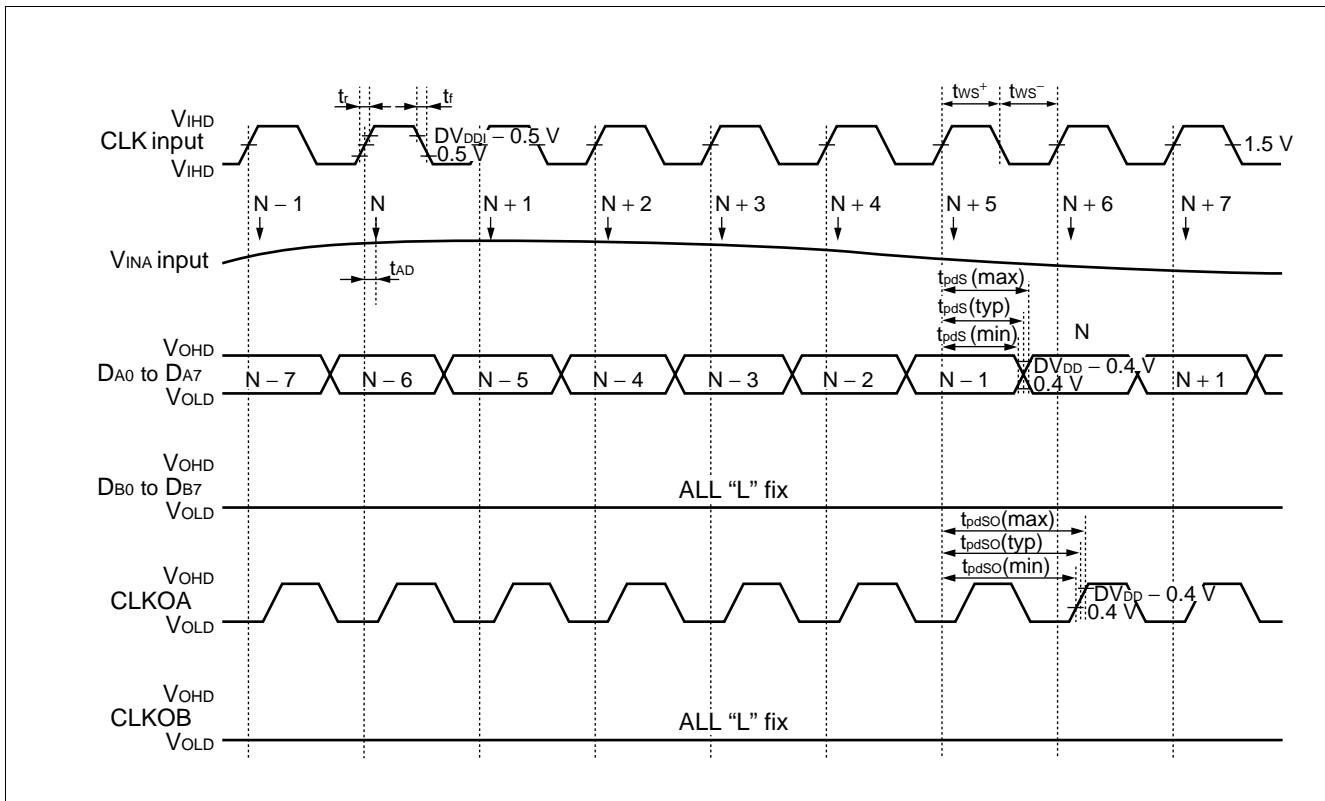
$t_r$ $t_f$ $t_{WS}^+$ $t_{WS}^-$

$V_{IHD}$
CLK input
$V_{IHD}$

$DV_{DDI}$ – 0.5 V
0.5 V
1.5 V

N – 1 N N + 1 N + 2 N + 3 N + 4 N + 5 N + 6 N + 7

$V_{INA}$ input

$t_{AD}$

$t_{pdS}$ (max)
$t_{pdS}$(typ)
$t_{pdS}$ (min)

N

$V_{OHD}$
$D_{A0}$ to $D_{A7}$
$V_{OLD}$

N – 7 N – 6 N – 5 N – 4 N – 3 N – 2 N – 1 N + 1

$DV_{DD}$ – 0.4 V
0.4 V

$V_{OHD}$
$D_{B0}$ to $D_{B7}$
$V_{OLD}$

ALL “L” fix

$t_{pdSO}$(max)
$t_{pdSO}$(typ)
$t_{pdSO}$(min)

$V_{OHD}$
CLKOA
$V_{OLD}$

$DV_{DD}$ – 0.4 V
0.4 V

$V_{OHD}$
CLKOB
$V_{OLD}$

ALL “L” fix